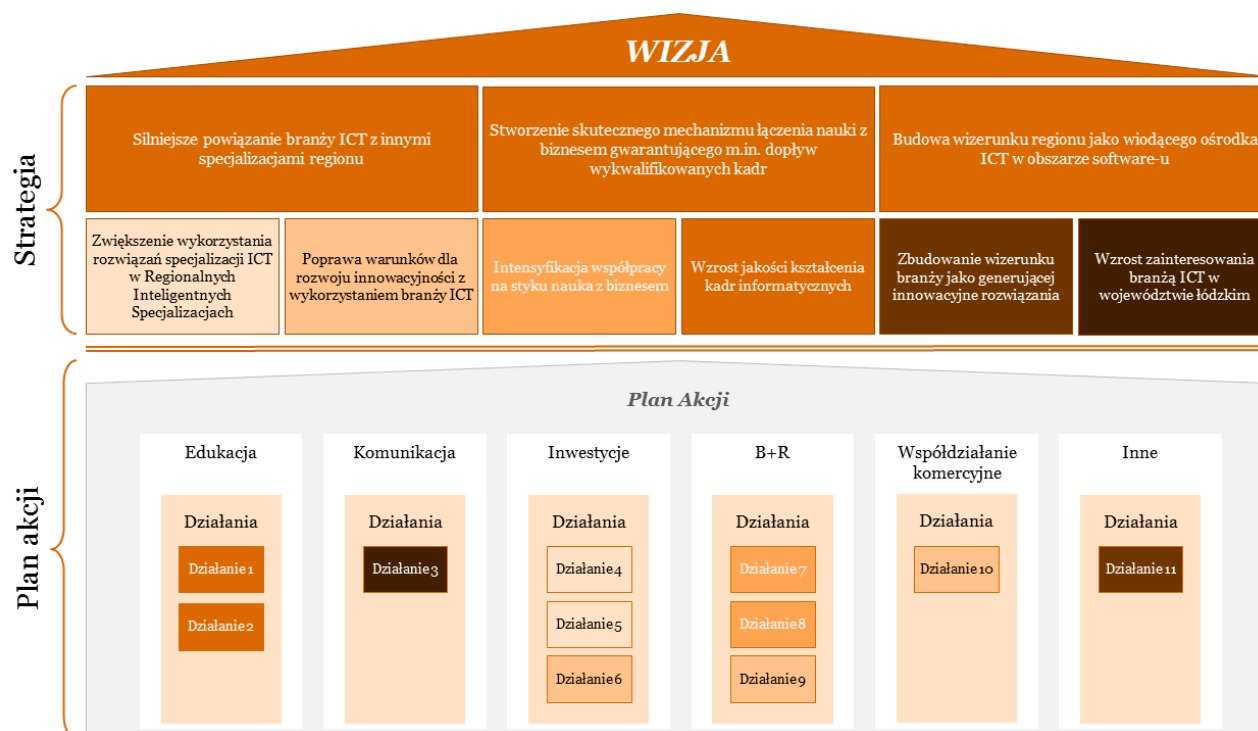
WIZJA

Strategia

Silniejsze powiązanie branży ICT z innymi specjalizacjami regionu

Stworzenie skutecznego mechanizmu łączenia nauki z biznesem gwarantującego m.in. dopływ wykwalifikowanych kadr

Budowa wizerunku regionu jako wiodącego ośrodka ICT w obszarze software-u

Zwiększenie wykorzystania rozwiązań specjalizacji ICT w Regionalnych Inteligentnych Specjalizacjach

Poprawa warunków dla rozwoju innowacyjności z wykorzystaniem branży ICT

Intensyfikacja współpracy na styku nauka z biznesem

Wzrost jakości kształcenia kadr informatycznych

Zbudowanie wizerunku branży jako generującej innowacyjne rozwiązania

Wzrost zainteresowania branżą ICT w województwie łódzkim

Plan akcji

Plan Akcji

Edukacja

Działania

Działanie 1

Działanie 2

Komunikacja

Działania

Działanie 3

Inwestycje

Działania

Działanie 4

Działanie 5

Działanie 6

B+R

Działania

Działanie 7

Działanie 8

Działanie 9

Współdziałanie komercyjne

Działania

Działanie 10

Inne

Działania

Działanie 11